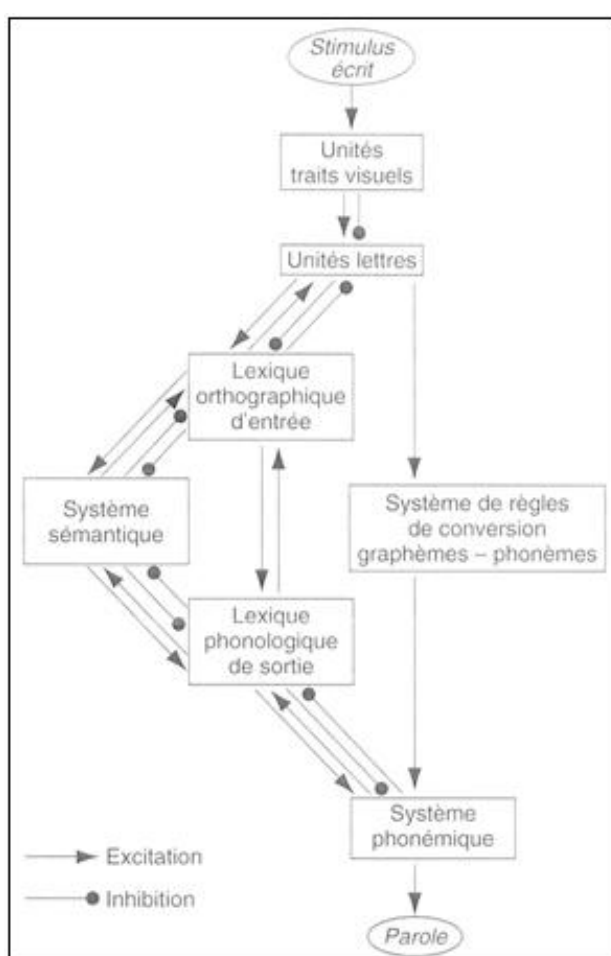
Stimulus écrit

Unités traits visuels

Unités lettres

Lexique orthographique d'entrée

Système sémantique

Système de règles de conversion graphèmes – phonèmes

Lexique phonologique de sortie

Système phonémique

Excitation

Inhibition

Parole